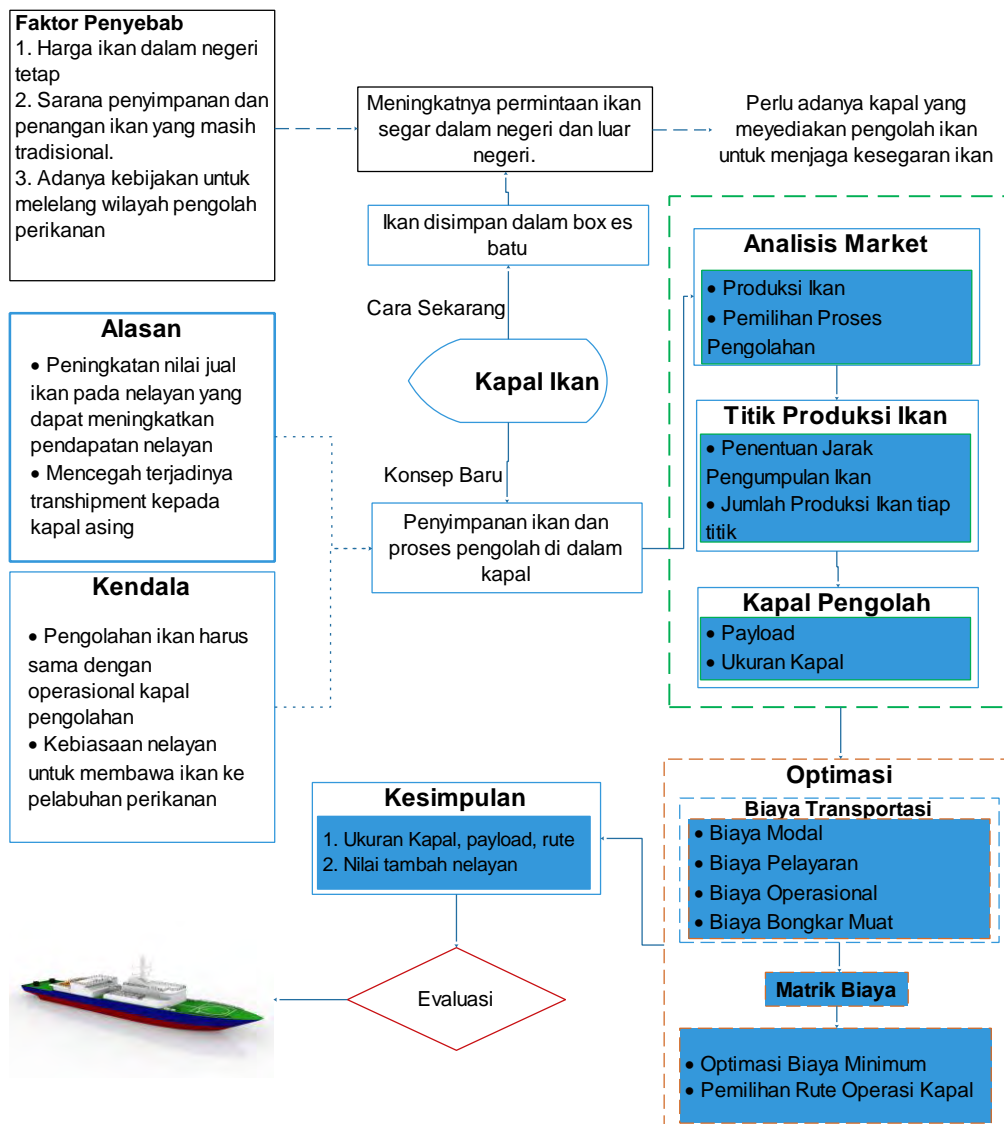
Faktor Penyebab
1. Harga ikan dalam negeri tetap
2. Sarana penyimpanan dan penangan ikan yang masih tradisional.
3. Adanya kebijakan untuk melelang wilayah pengolah perikanan

Meningkatnya permintaan ikan segar dalam negeri dan luar negeri.

Perlu adanya kapal yang meyediakan pengolah ikan untuk menjaga kesegaran ikan

Ikan disimpan dalam box es batu

Cara Sekarang

Kapal Ikan

Konsep Baru

Penyimpanan ikan dan proses pengolah di dalam kapal

Alasan
• Peningkatan nilai jual ikan pada nelayan yang dapat meningkatkan pendapatan nelayan
• Mencegah terjadinya transhipment kepada kapal asing

Kendala
• Pengolahan ikan harus sama dengan operasional kapal pengolahan
• Kebiasaan nelayan untuk membawa ikan ke pelabuhan perikanan

Analisis Market
• Produksi Ikan
• Pemilihan Proses Pengolahan

Titik Produksi Ikan
• Penentuan Jarak Pengumpulan Ikan
• Jumlah Produksi Ikan tiap titik

Kapal Pengolah
• Payload
• Ukuran Kapal

Optimasi
Biaya Transportasi
• Biaya Modal
• Biaya Pelayaran
• Biaya Operasional
• Biaya Bongkar Muat

Matrik Biaya

• Optimasi Biaya Minimum
• Pemilihan Rute Operasi Kapal

Kesimpulan
1. Ukuran Kapal, payload, rute
2. Nilai tambah nelayan

Evaluasi